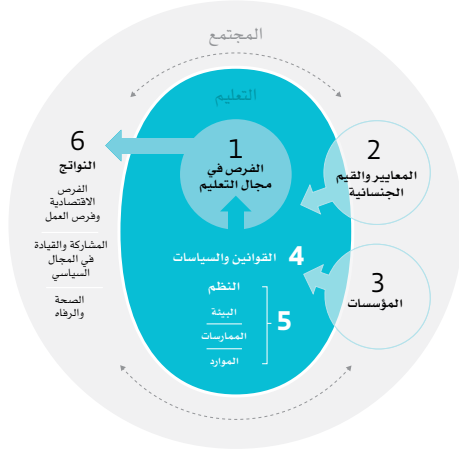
المجتمع

التعليم

1
الفرص في مجال التعليم

2
المعايير والقيم الجنسانية

3
المؤسسات

4
القوانين والسياسات

5
النظم
البيئة
الممارسات
الموارد

6
النواتج
الفرص الاقتصادية وفرص العمل
المشاركة والقيادة في المجال السياسي
الصحة والرفاه